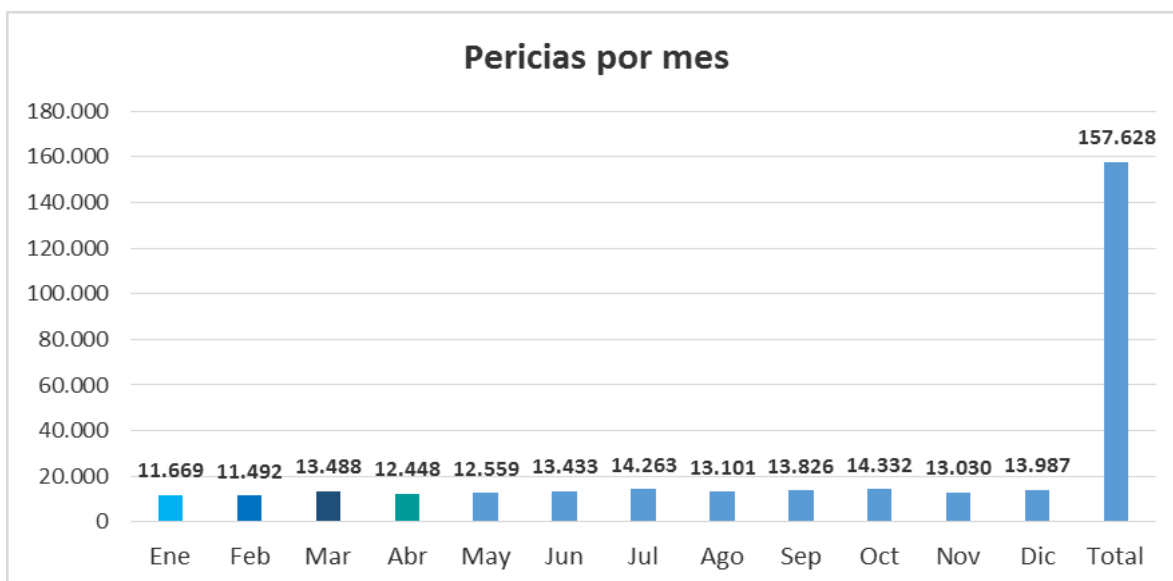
Pericias por mes

180.000
160.000
140.000
120.000
100.000
80.000
60.000
40.000
20.000
0

| Ene | Feb | Mar | Abr | May | Jun | Jul | Ago | Sep | Oct | Nov | Dic | Total |
|---|---|---|---|---|---|---|---|---|---|---|---|---|
| 11.669 | 11.492 | 13.488 | 12.448 | 12.559 | 13.433 | 14.263 | 13.101 | 13.826 | 14.332 | 13.030 | 13.987 | 157.628 |